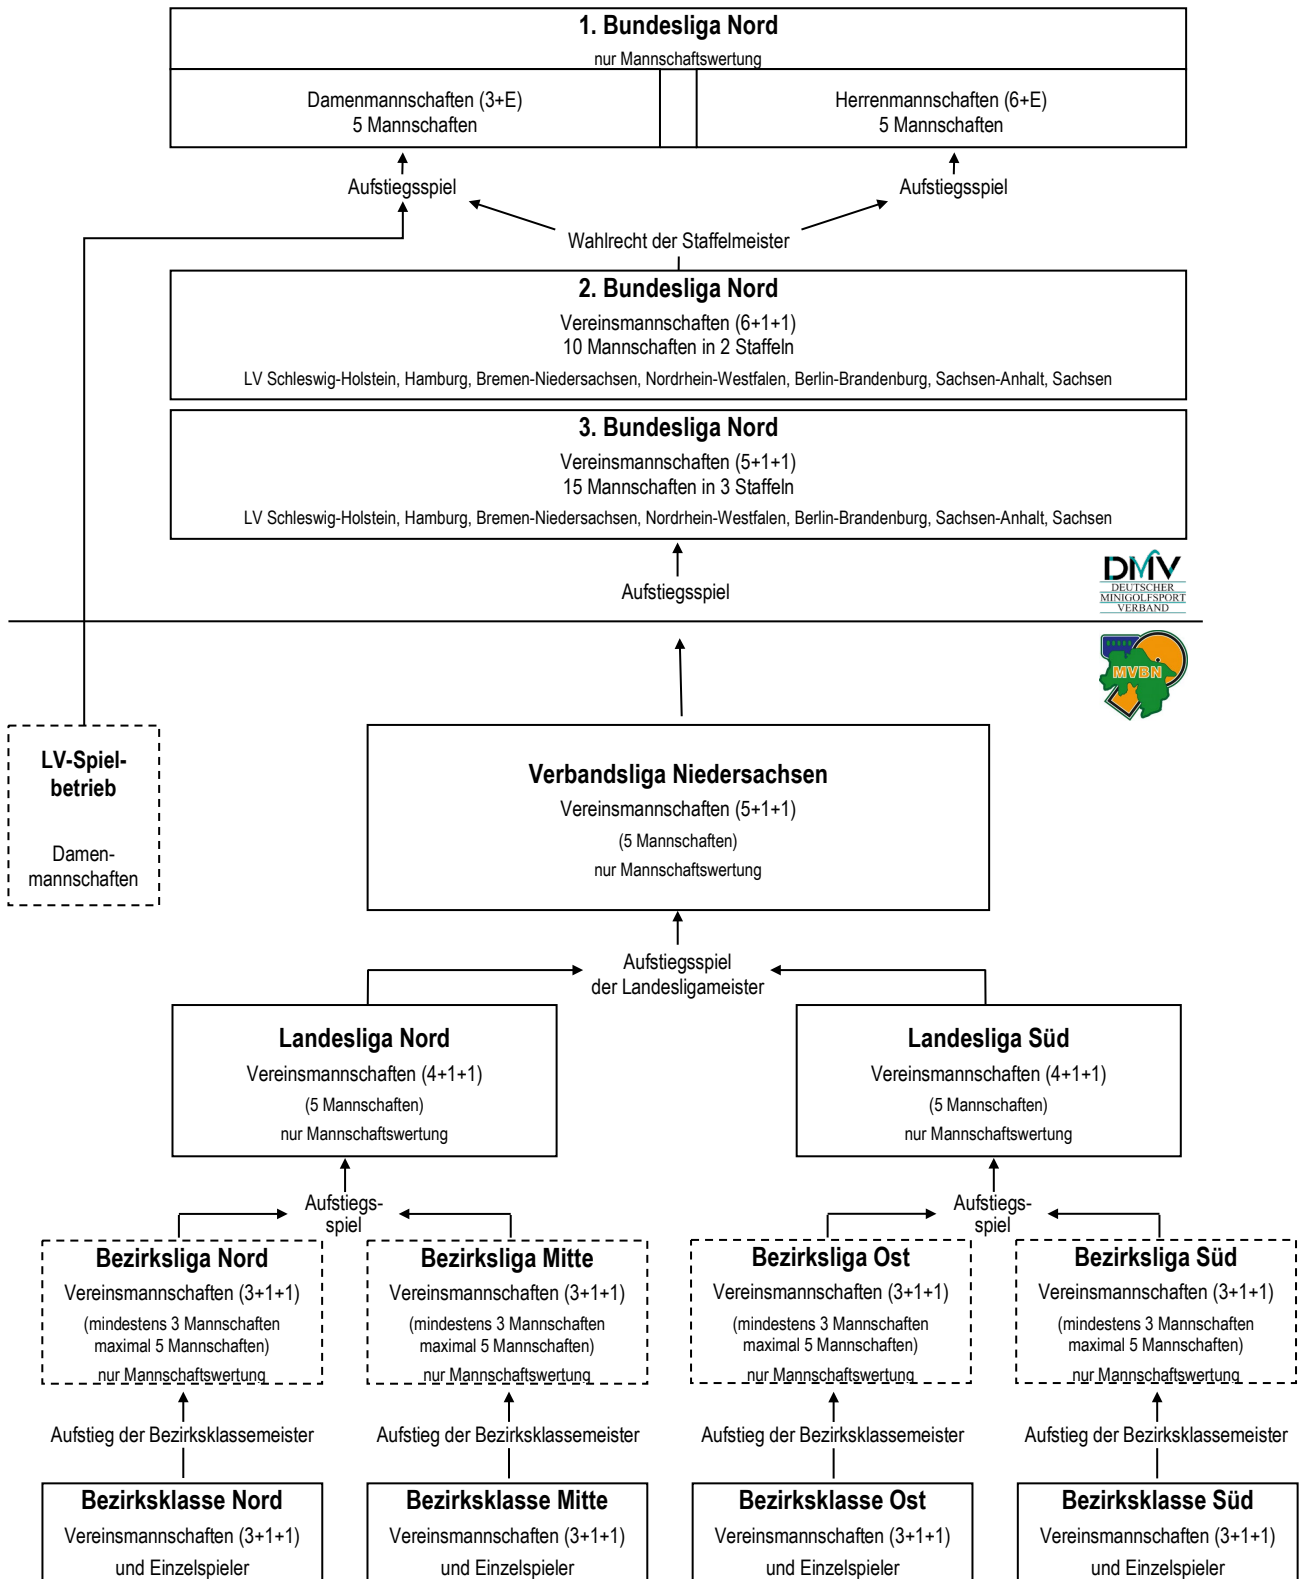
1. Bundesliga Nord
nur Mannschaftswertung

Damenmannschaften (3+E)
5 Mannschaften

Herrenmannschaften (6+E)
5 Mannschaften

Aufstiegsspiel

Aufstiegsspiel

Wahlrecht der Staffelmeister

2. Bundesliga Nord
Vereinsmannschaften (6+1+1)
10 Mannschaften in 2 Staffeln
LV Schleswig-Holstein, Hamburg, Bremen-Niedersachsen, Nordrhein-Westfalen, Berlin-Brandenburg, Sachsen-Anhalt, Sachsen

3. Bundesliga Nord
Vereinsmannschaften (5+1+1)
15 Mannschaften in 3 Staffeln
LV Schleswig-Holstein, Hamburg, Bremen-Niedersachsen, Nordrhein-Westfalen, Berlin-Brandenburg, Sachsen-Anhalt, Sachsen

DMV
DEUTSCHER MINIGOLFSPORT VERBAND

Aufstiegsspiel

MVBN

LV-Spielbetrieb
Damenmannschaften

Verbandsliga Niedersachsen
Vereinsmannschaften (5+1+1)
(5 Mannschaften)
nur Mannschaftswertung

Aufstiegsspiel
der Landesligameister

Landesliga Nord
Vereinsmannschaften (4+1+1)
(5 Mannschaften)
nur Mannschaftswertung

Landesliga Süd
Vereinsmannschaften (4+1+1)
(5 Mannschaften)
nur Mannschaftswertung

Aufstiegsspiel

Aufstiegsspiel

Bezirksliga Nord
Vereinsmannschaften (3+1+1)
(mindestens 3 Mannschaften maximal 5 Mannschaften)
nur Mannschaftswertung

Bezirksliga Mitte
Vereinsmannschaften (3+1+1)
(mindestens 3 Mannschaften maximal 5 Mannschaften)
nur Mannschaftswertung

Bezirksliga Ost
Vereinsmannschaften (3+1+1)
(mindestens 3 Mannschaften maximal 5 Mannschaften)
nur Mannschaftswertung

Bezirksliga Süd
Vereinsmannschaften (3+1+1)
(mindestens 3 Mannschaften maximal 5 Mannschaften)
nur Mannschaftswertung

Aufstieg der Bezirksklassemeister

Aufstieg der Bezirksklassemeister

Aufstieg der Bezirksklassemeister

Aufstieg der Bezirksklassemeister

Bezirksklasse Nord
Vereinsmannschaften (3+1+1)
und Einzelspieler

Bezirksklasse Mitte
Vereinsmannschaften (3+1+1)
und Einzelspieler

Bezirksklasse Ost
Vereinsmannschaften (3+1+1)
und Einzelspieler

Bezirksklasse Süd
Vereinsmannschaften (3+1+1)
und Einzelspieler